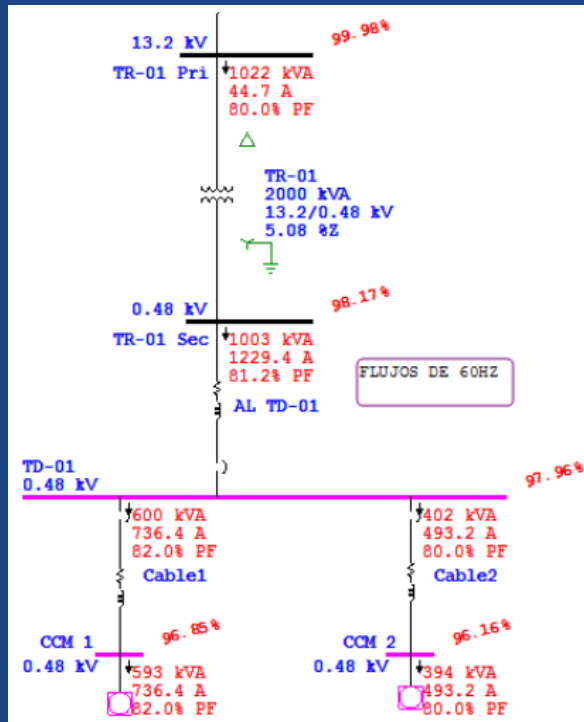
13.2 kV
99.98%
TR-01 Pri
1022 kVA
44.7 A
80.0% PF

TR-01
2000 kVA
13.2/0.48 kV
5.08 %Z

0.48 kV
98.17%
TR-01 Sec
1003 kVA
1229.4 A
81.2% PF

FLUJOS DE 60HZ

AL TD-01

TD-01
0.48 kV
97.96%

600 kVA
736.4 A
82.0% PF
Cable1

402 kVA
493.2 A
80.0% PF
Cable2

CCM 1
0.48 kV
96.85%
593 kVA
736.4 A
82.0% PF

CCM 2
0.48 kV
96.16%
394 kVA
493.2 A
80.0% PF